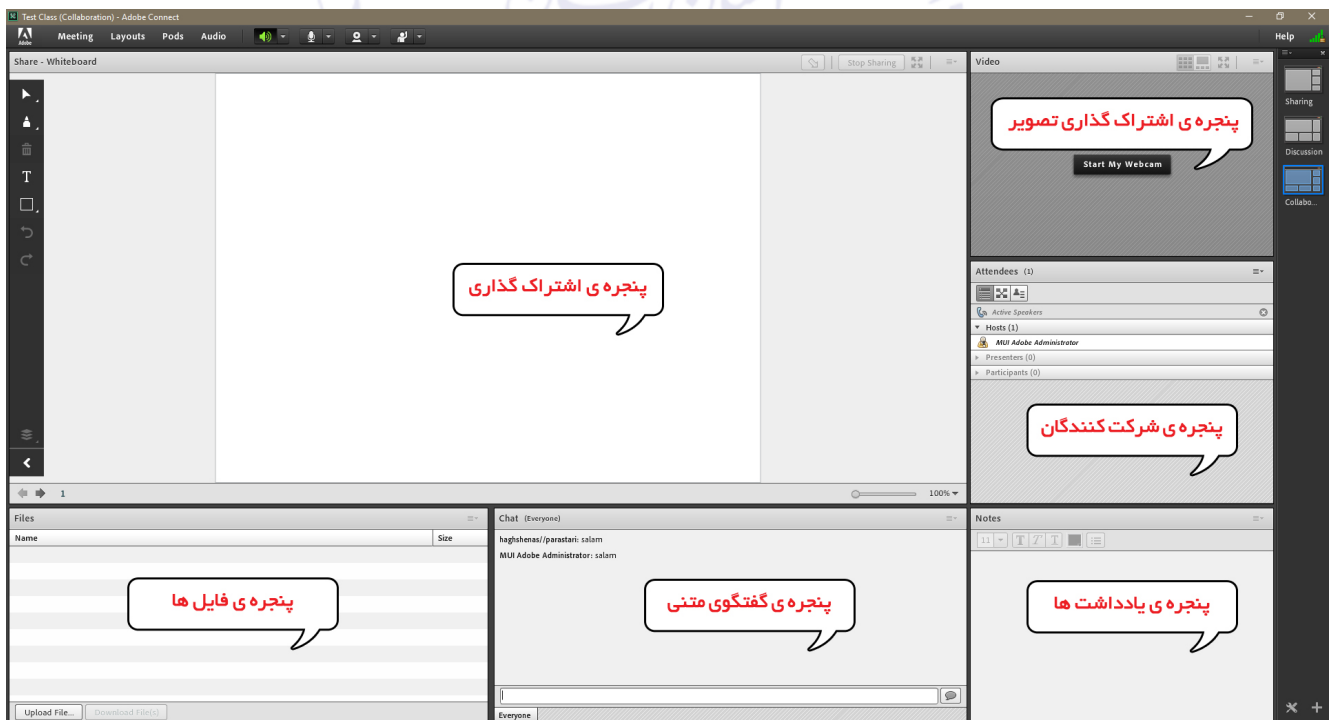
Test Class (Collaboration) - Adobe Connect

Adobe Meeting Layouts Pods Audio

Help

Share - Whiteboard

Stop Sharing

T

پنجره ی اشتراک گذاری

1

100%

Video

پنجره ی اشتراک گذاری تصویر

Start My Webcam

Attendees (1)

Active Speakers

Hosts (1)

MUI Adobe Administrator

Presenters (0)

Participants (0)

پنجره ی شرکت کنندگان

Sharing

Discussion

Collabo...

Files

Name

Size

پنجره ی فایل ها

Upload File...

Download File(s)

Chat (Everyone)

haghshenas//parastari: salam

MUI Adobe Administrator: salam

پنجره ی گفتگوی متنی

Everyone

Notes

11

پنجره ی یادداشت ها